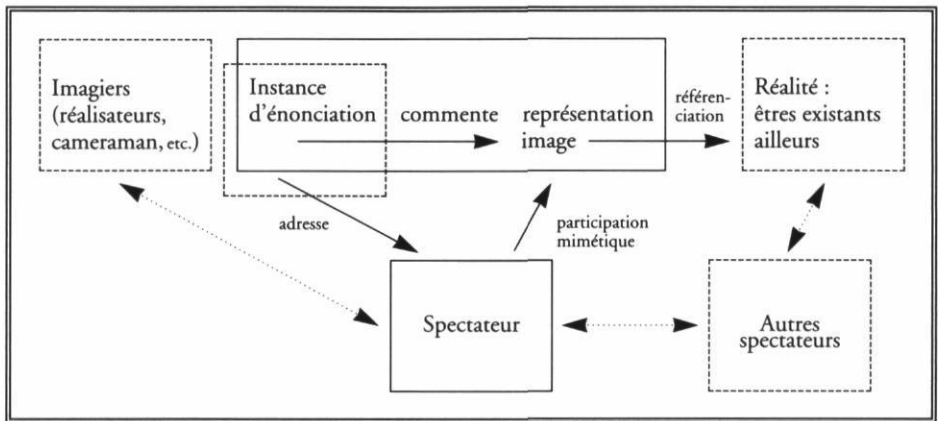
Imagiers (réalisateurs, cameraman, etc.)

Instance d'énonciation

commente

représentation image

référenciation

Réalité : êtres existants ailleurs

adresse

participation mimétique

Spectateur

Autres spectateurs